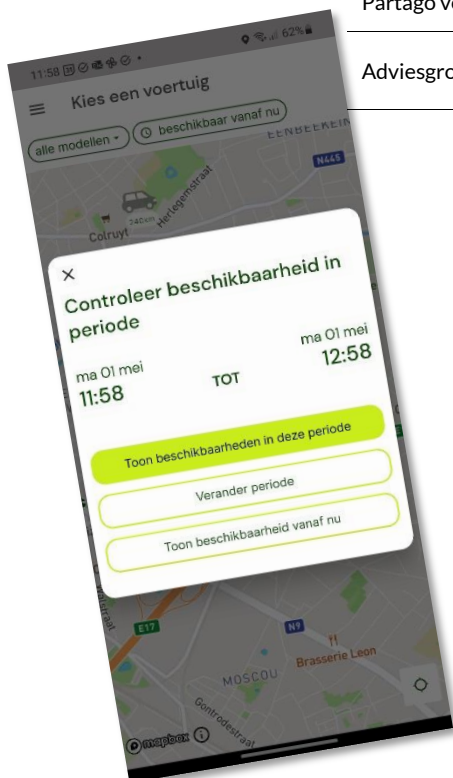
Partago v

Adviesgro

11:58 62%

Kies een voertuig

alle modellen

beschikbaar vanaf nu

EENBEEKEIN

N445

Colruyt

240km

Hertegemstraat

×

Controleer beschikbaarheid in periode

ma 01 mei
11:58

TOT

ma 01 mei
12:58

Toon beschikbaarheden in deze periode

Verander periode

Toon beschikbaarheid vanaf nu

E17

N9

MOSCOU

Brasserie Leon

Gontrodestraat

mapbox